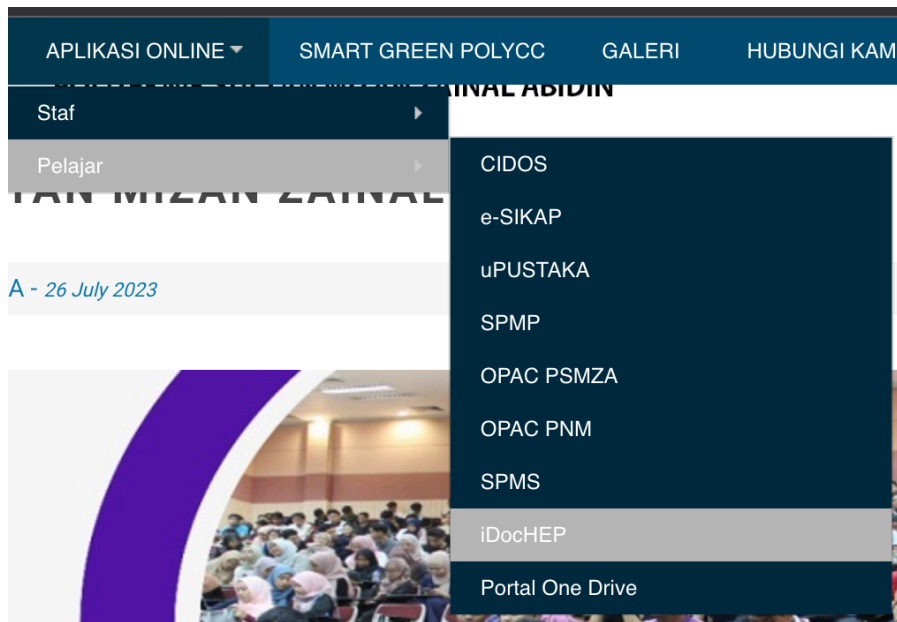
APLIKASI ONLINE ▾ SMART GREEN POLYCC GALERI HUBUNGI KAM

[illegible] INAL ABIDIN

Staf

Pelajar

TAN MIZAN ZAINAL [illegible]

A - 26 July 2023

CIDOS

e-SIKAP

uPUSTAKA

SPMP

OPAC PSMZA

OPAC PNM

SPMS

iDocHEP

Portal One Drive